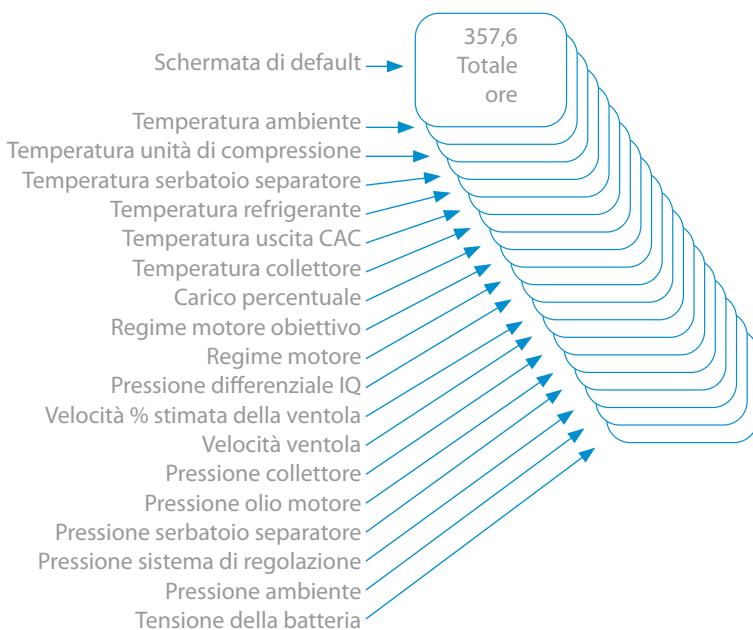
357,6
Totale
ore

Schermata di default
Temperatura ambiente
Temperatura unità di compressione
Temperatura serbatoio separatore
Temperatura refrigerante
Temperatura uscita CAC
Temperatura collettore
Carico percentuale
Regime motore obiettivo
Regime motore
Pressione differenziale IQ
Velocità % stimata della ventola
Velocità ventola
Pressione collettore
Pressione olio motore
Pressione serbatoio separatore
Pressione sistema di regolazione
Pressione ambiente
Tensione della batteria